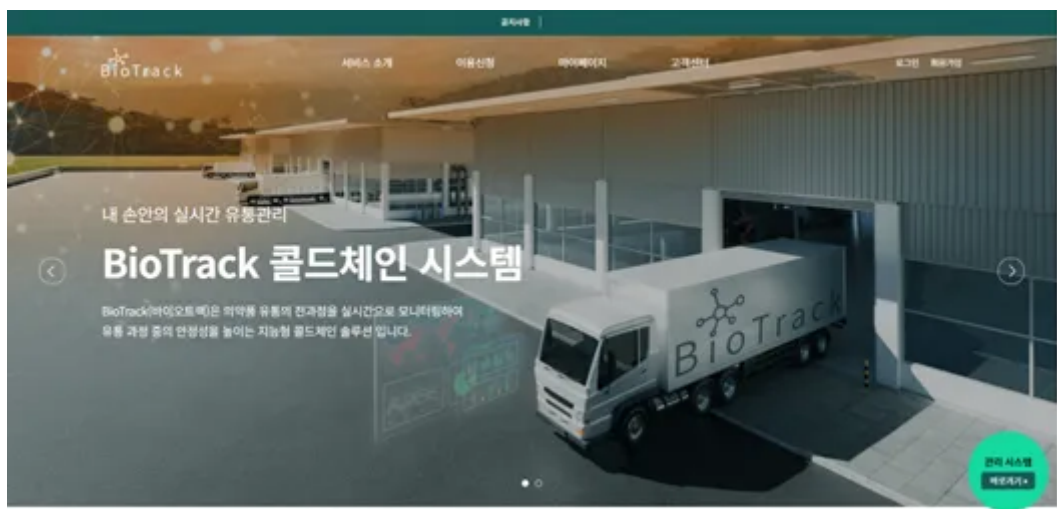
공지사항

BioTrack

서비스 소개
이용신청
마이페이지
고객센터

로그인
회원가입

내 손안의 실시간 유통관리

BioTrack 콜드체인 시스템

BioTrack(바이오트랙)은 의약품 유통의 전과정을 실시간으로 모니터링하여 유통 과정 중의 안정성을 높이는 지능형 콜드체인 솔루션 입니다.

BioTrack

관리 시스템
바로가기 »